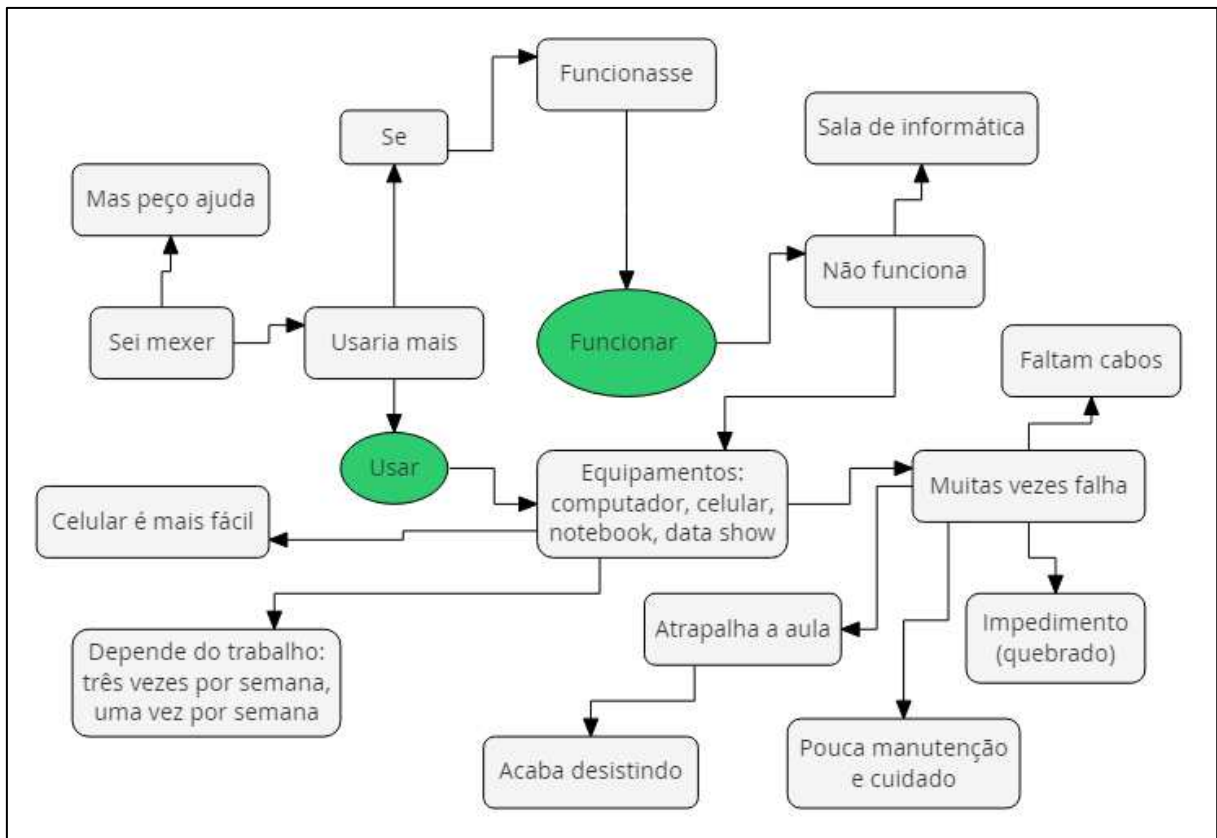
Funcionasse

Se

Sala de informática

Mas peço ajuda

Não funciona

Sei mexer

Usaria mais

Funcionar

Faltam cabos

Usar

Equipamentos: computador, celular, notebook, data show

Muitas vezes falha

Celular é mais fácil

Atrapalha a aula

Impedimento (quebrado)

Depende do trabalho: três vezes por semana, uma vez por semana

Acaba desistindo

Pouca manutenção e cuidado